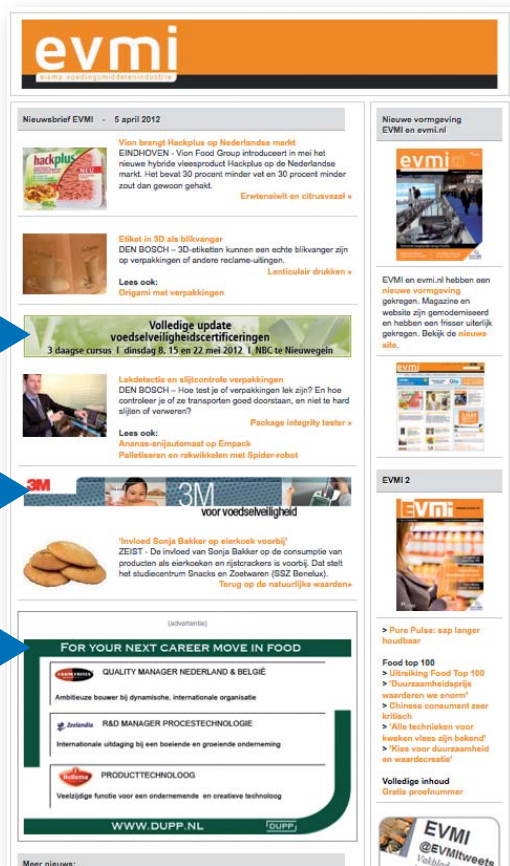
evmi
eisma voedingsmiddelenindustrie

Nieuwsbrief EVMI - 5 april 2012

hackplus

Vion brengt Hackplus op Nederlandse markt
EINDHOVEN - Vion Food Group introduceert in mei het nieuwe hybride vleesproduct Hackplus op de Nederlandse markt. Het bevat 30 procent minder vet en 30 procent minder zout dan gewoon gehakt.
Erwteneiwit en citrusvezel »

Etiket in 3D als blikvanger
DEN BOSCH – 3D-etiketten kunnen een echte blikvanger zijn op verpakkingen of andere reclame-uitingen.
Lenticulair drukken »
Lees ook:
Origami met verpakkingen

Volledige update
voedselveiligheidscertificeringen
3 daagse cursus | dinsdag 8, 15 en 22 mei 2012 | NBC te Nieuwegein

Lekdetectie en slijtcontrole verpakkingen
DEN BOSCH – Hoe test je of verpakkingen lek zijn? En hoe controleer je of ze transporten goed doorstaan, en niet te hard slijten of verweren?
Package integrity tester »
Lees ook:
Ananas-snijautomaat op Empack
Palletiseren en rekwikkelen met Spider-robot

3M
3M
voor voedselveiligheid

'Invloed Sonja Bakker op eierkoek voorbij'
ZEIST - De invloed van Sonja Bakker op de consumptie van producten als eierkoeken en rijstcrackers is voorbij. Dat stelt het studiecentrum Snacks en Zoetwaren (SSZ Benelux).
Terug op de natuurlijke waarden»

(advertentie)
FOR YOUR NEXT CAREER MOVE IN FOOD
QUALITY MANAGER NEDERLAND & BELGIË
Ambitieuze bouwer bij dynamische, internationale organisatie
Zeelandia R&D MANAGER PROCESTECHNOLOGIE
Internationale uitdaging bij een boeiende en groeiende onderneming
PRODUCTTECHNOLOOG
Veelzijdige functie voor een ondernemende en creatieve technoloog
WWW.DUPP.NL
DUPP

Meer nieuws:

Nieuwe vormgeving EVMI en evmi.nl

evmi

EVMI en evmi.nl hebben een nieuwe vormgeving gekregen. Magazine en website zijn gemoderniseerd en hebben een frisser uiterlijk gekregen. Bekijk de nieuwe site.

EVMI 2

EVMI

> Pure Pulse: sap langer houdbaar

Food top 100
> Uitreiking Food Top 100
> 'Duurzaamheidsprijs waarderen we enorm'
> Chinese consument zeer kritisch
> 'Alle technieken voor kweken vlees zijn bekend'
> 'Kies voor duurzaamheid en waardecreatie'

Volledige inhoud
Gratis proefnummer

EVMI
@EVMItweets
Vakblad